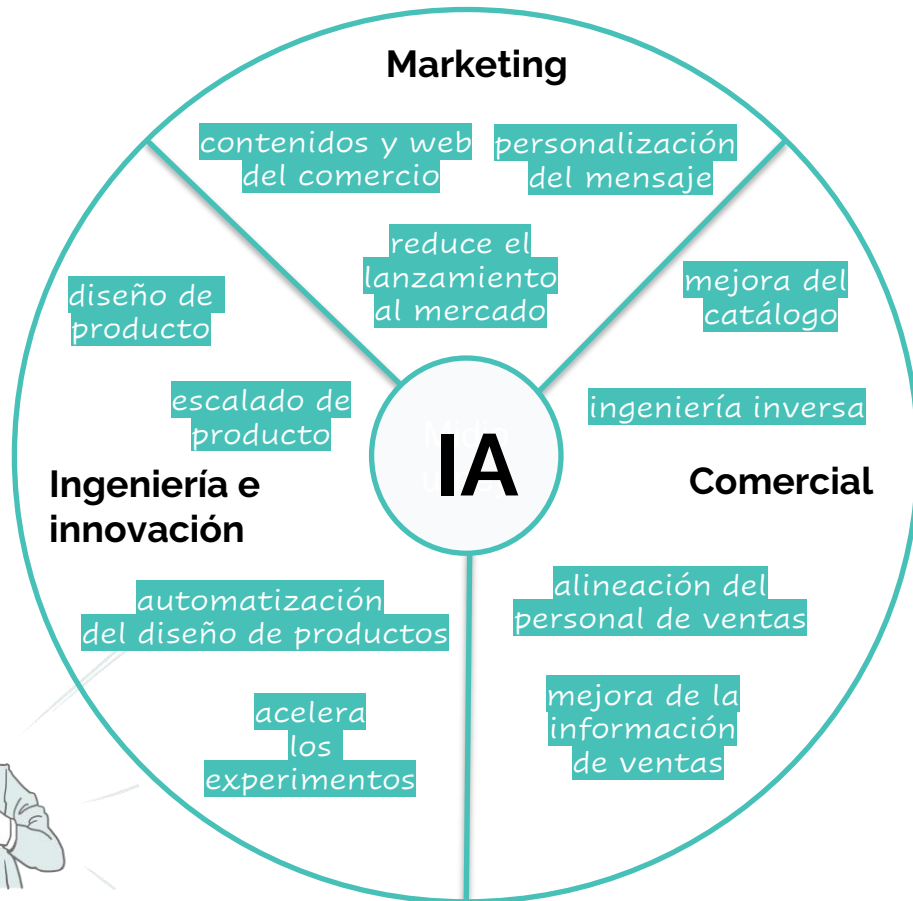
Marketing

contenidos y web del comercio

personalización del mensaje

reduce el lanzamiento al mercado

diseño de producto

escalado de producto

Ingeniería e innovación

mejora del catálogo

ingeniería inversa

Comercial

IA

automatización del diseño de productos

acelera los experimentos

alineación del personal de ventas

mejora de la información de ventas